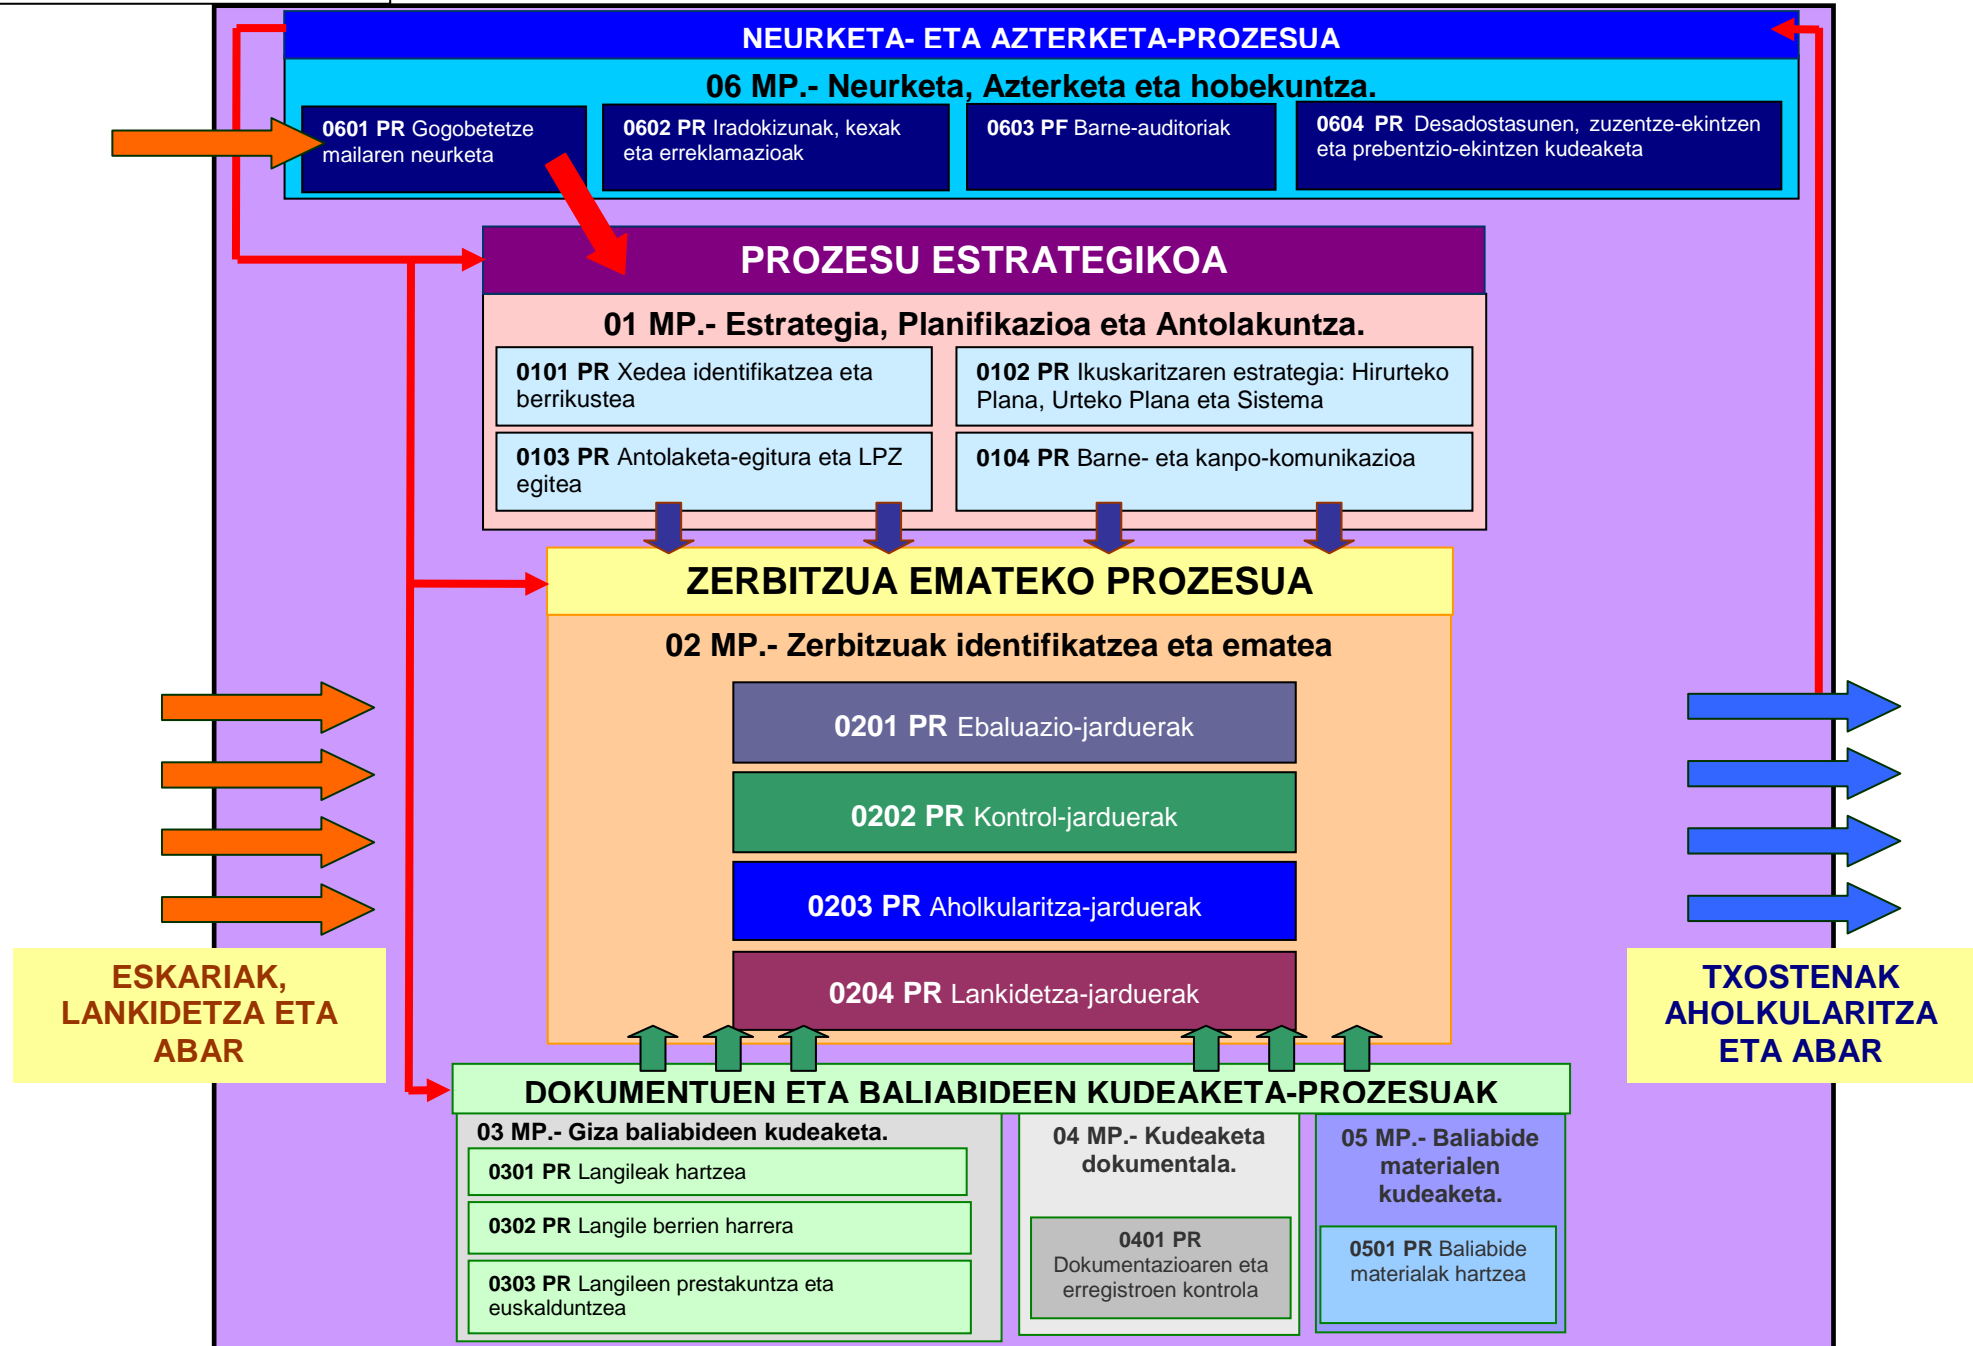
NEURKETA- ETA AZTERKETA-PROZESUA

06 MP.- Neurketa, Azterketa eta hobekuntza.

0601 PR Gogobetetze mailaren neurketa

0602 PR Iradokizunak, kexak eta erreklamazioak

0603 PF Barne-auditoriak

0604 PR Desadostasunen, zuzentze-ekintzen eta prebentzio-ekintzen kudeaketa

PROZESU ESTRATEGIKOA

01 MP.- Estrategia, Planifikazioa eta Antolakuntza.

0101 PR Xedea identifikatzea eta berrikustea

0102 PR Ikuskaritzaren estrategia: Hirurteko Plana, Urteko Plana eta Sistema

0103 PR Antolaketa-egitura eta LPZ egitea

0104 PR Barne- eta kanpo-komunikazioa

ZERBITZUA EMATEKO PROZESUA

02 MP.- Zerbitzuak identifikatzea eta ematea

0201 PR Ebaluazio-jarduerak

0202 PR Kontrol-jarduerak

0203 PR Aholkularitza-jarduerak

0204 PR Lankidetza-jarduerak

ESKARIAK, LANKIDETZA ETA ABAR

TXOSTENAK AHOLKULARITZA ETA ABAR

DOKUMENTUEN ETA BALIABIDEEN KUDEAKETA-PROZESUAK

03 MP.- Giza baliabideen kudeaketa.

0301 PR Langileak hartzea

0302 PR Langile berrien harrera

0303 PR Langileen prestakuntza eta euskalduntzea

04 MP.- Kudeaketa dokumentala.

0401 PR Dokumentazioaren eta erregistroen kontrola

05 MP.- Baliabide materialen kudeaketa.

0501 PR Baliabide materialak hartzea